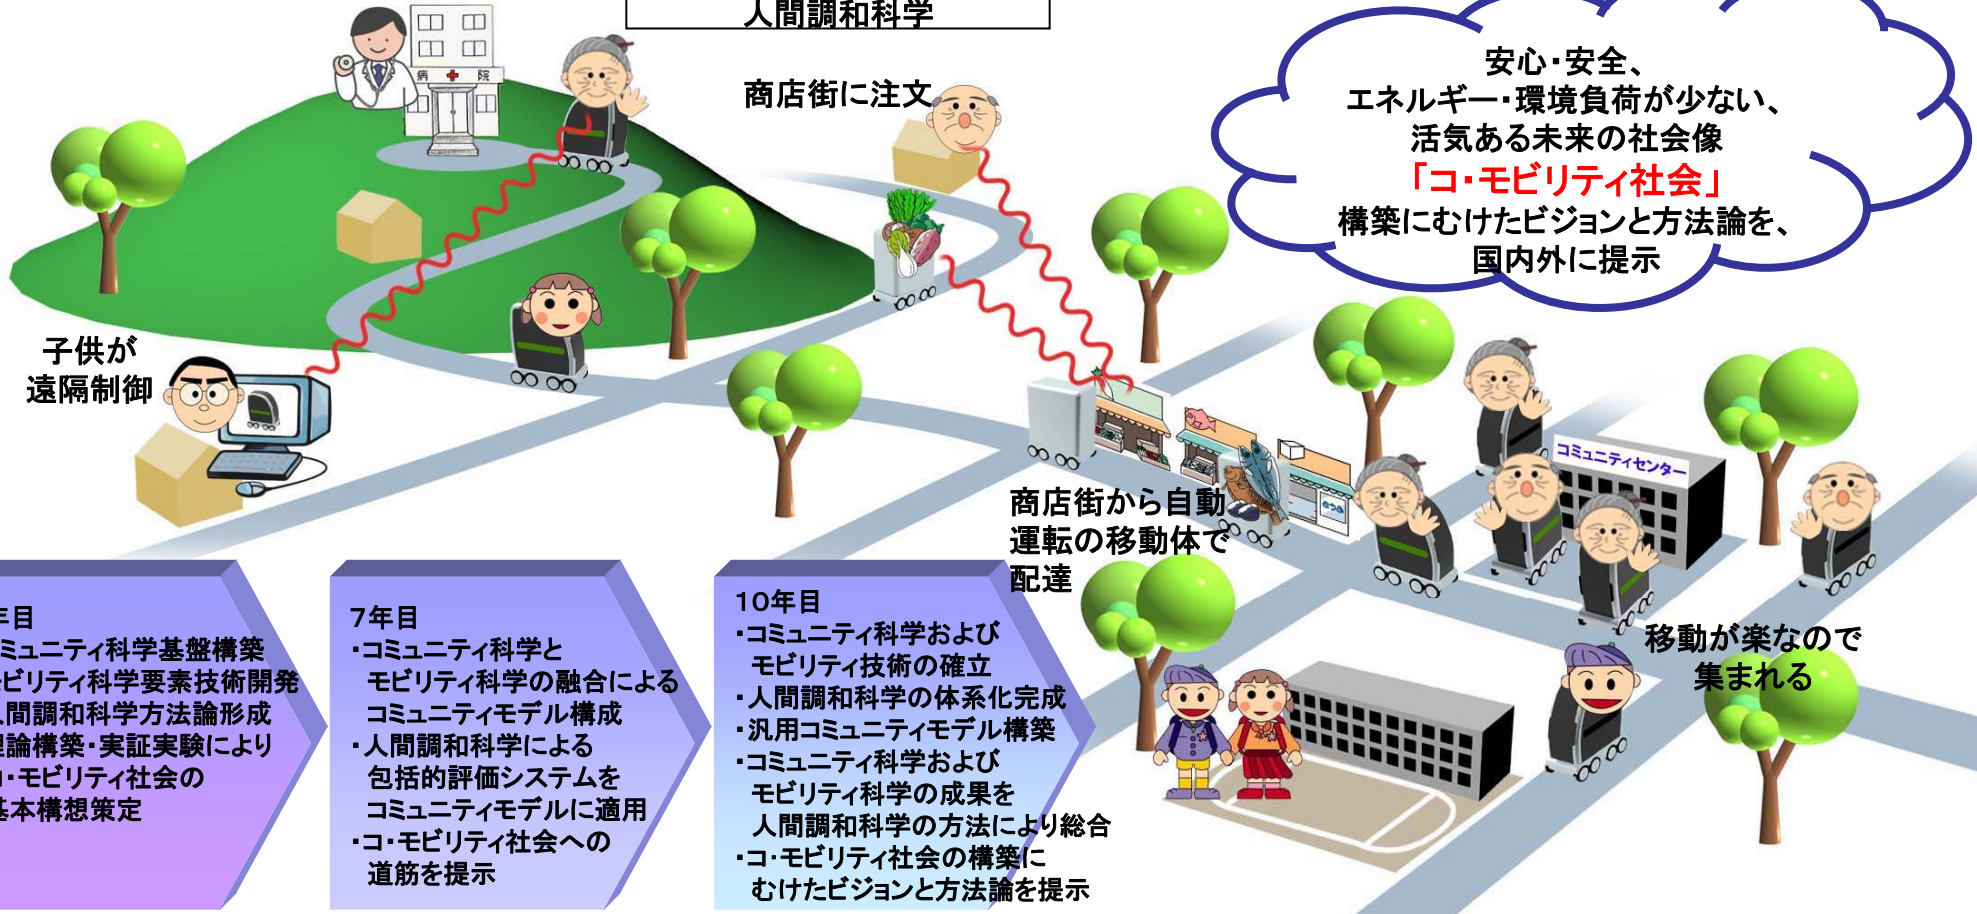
人間調和科学

病院

商店街に注文

安心・安全、
エネルギー・環境負荷が少ない、
活気ある未来の社会像
「コ・モビリティ社会」
構築にむけたビジョンと方法論を、
国内外に提示

子供が
遠隔制御

コミュニティセンター

商店街から自動運転の移動体で配達

移動が楽なので
集まれる

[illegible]目
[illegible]ミュニティ科学基盤構築
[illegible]ビリティ科学要素技術開発
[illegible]人間調和科学方法論形成
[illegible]論構築・実証実験により
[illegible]・モビリティ社会の
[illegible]本構想策定

7年目
・コミュニティ科学と
モビリティ科学の融合による
コミュニティモデル構成
・人間調和科学による
包括的評価システムを
コミュニティモデルに適用
・コ・モビリティ社会への
道筋を提示

10年目
・コミュニティ科学および
モビリティ技術の確立
・人間調和科学の体系化完成
・汎用コミュニティモデル構築
・コミュニティ科学および
モビリティ科学の成果を
人間調和科学の方法により総合
・コ・モビリティ社会の構築に
むけたビジョンと方法論を提示